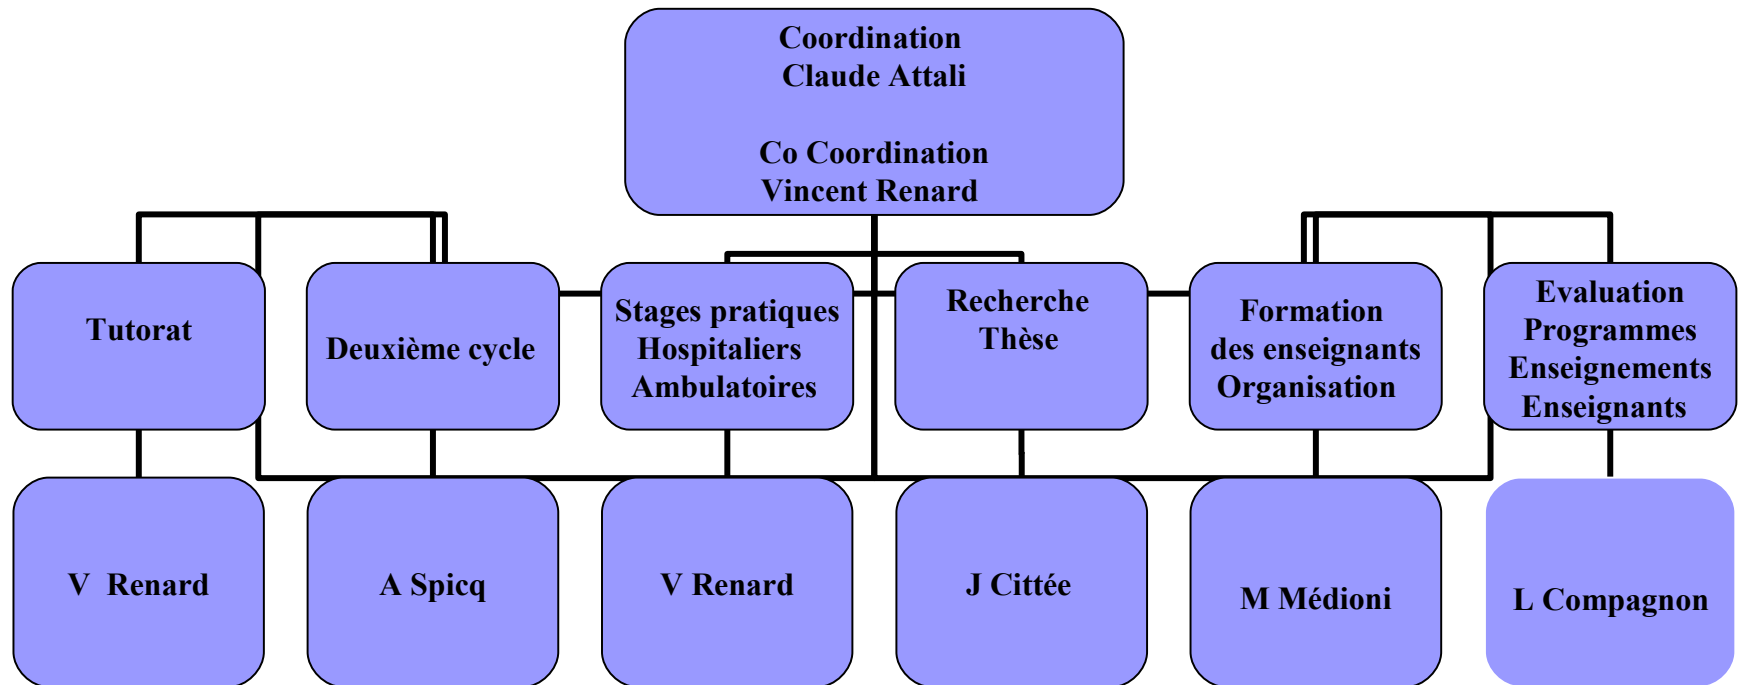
Coordination
Claude Attali

Co Coordination
Vincent Renard

Tutorat

Deuxième cycle

Stages pratiques
Hospitaliers
Ambulatoires

Recherche
Thèse

Formation
des enseignants
Organisation

Evaluation
Programmes
Enseignements
Enseignants

V Renard

A Spicq

V Renard

J Cittée

M Médioni

L Compagnon